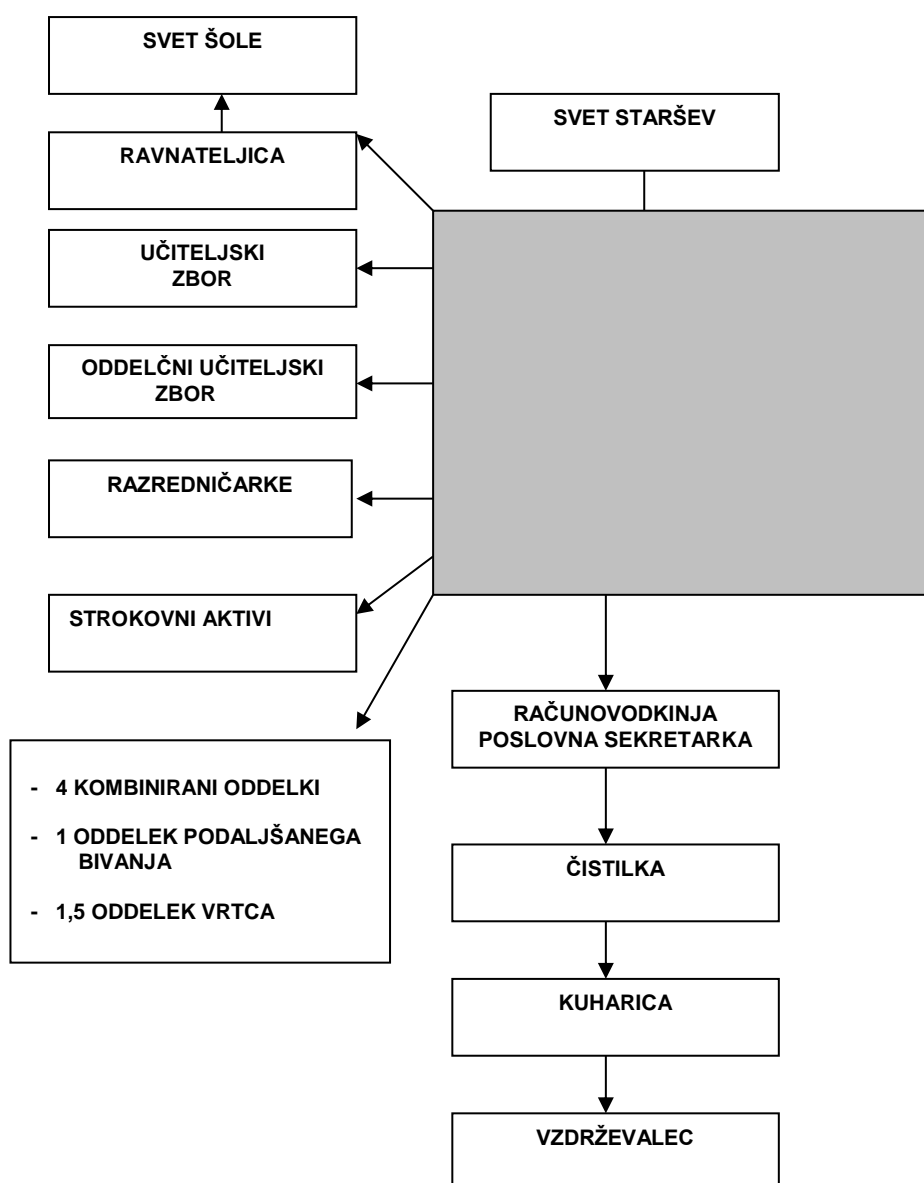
SVET ŠOLE

SVET STARŠEV

RAVNATELJICA

UČITELJSKI ZBOR

ODDELČNI UČITELJSKI ZBOR

RAZREDNIČARKE

STROKOVNI AKTIVI

RAČUNOVODKINJA POSLOVNA SEKRETARKA

- 4 KOMBINIRANI ODDELKI
- 1 ODDELEK PODALJŠANEGA BIVANJA
- 1,5 ODDELEK VRTCA

ČISTILKA

KUHARICA

VZDRŽEVALEC